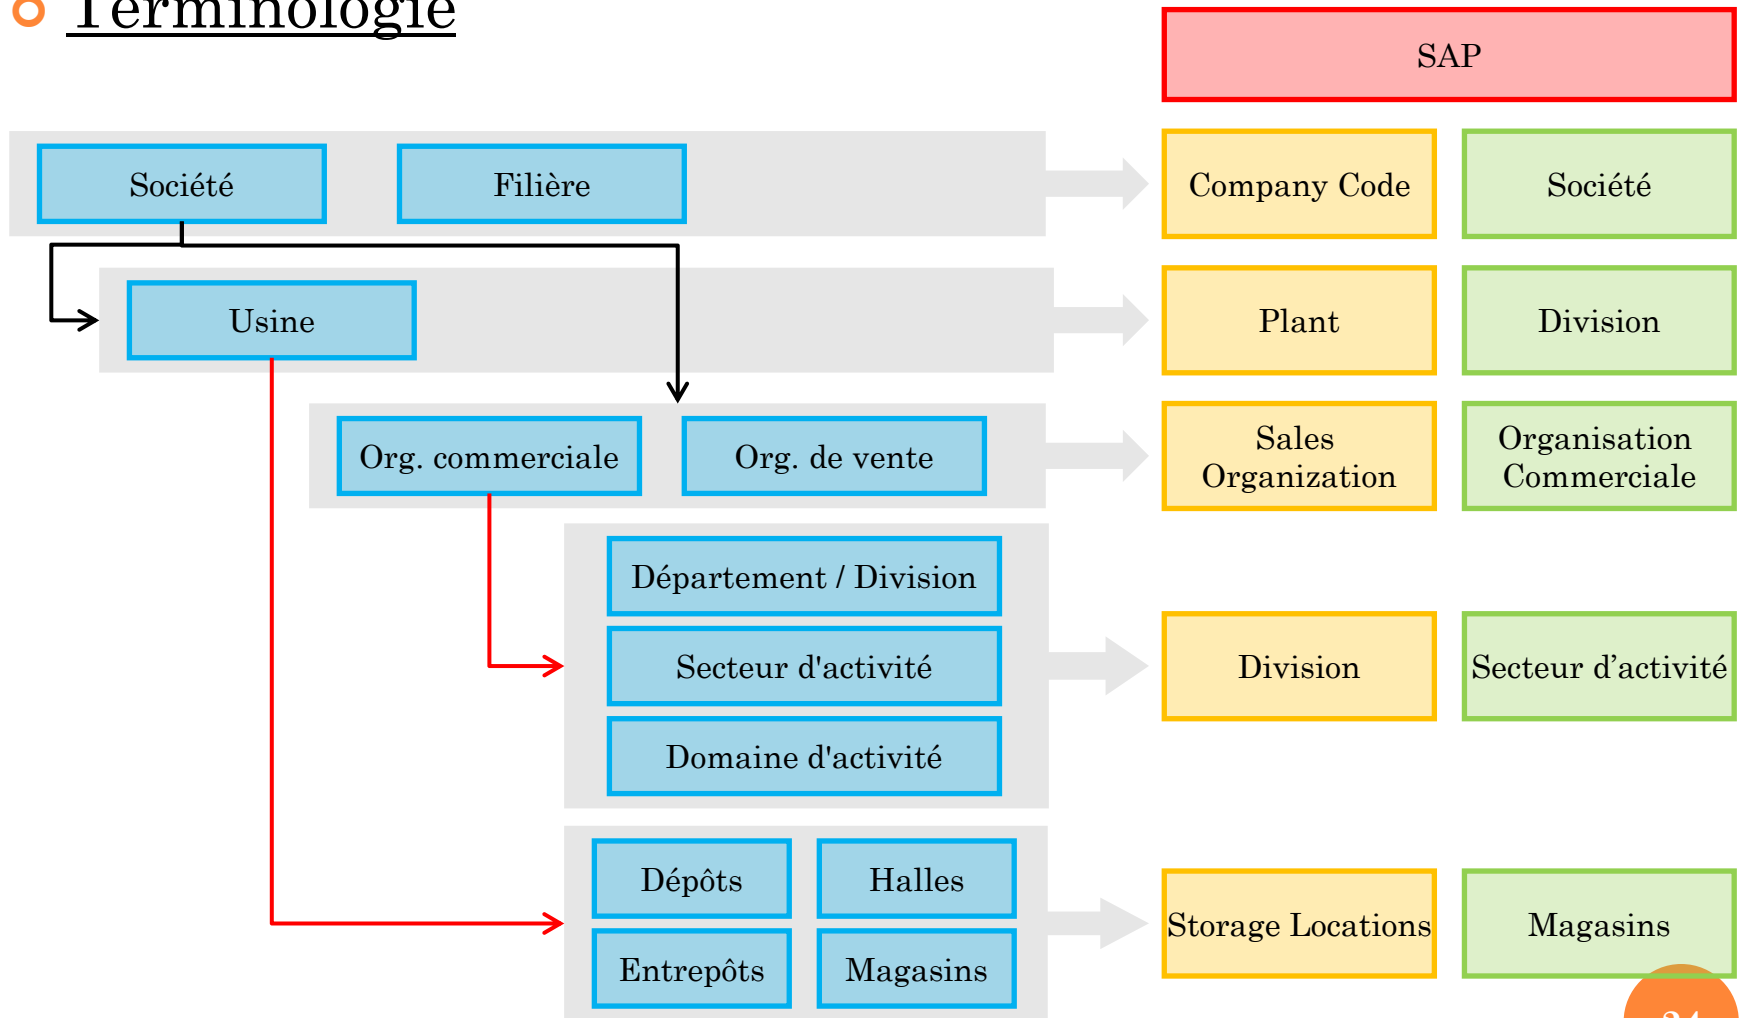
Terminologie

SAP

Société

Filière

Company Code

Société

Usine

Plant

Division

Org. commerciale

Org. de vente

Sales Organization

Organisation Commerciale

Département / Division

Secteur d'activité

Domaine d'activité

Division

Secteur d’activité

Dépôts

Halles

Entrepôts

Magasins

Storage Locations

Magasins

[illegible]